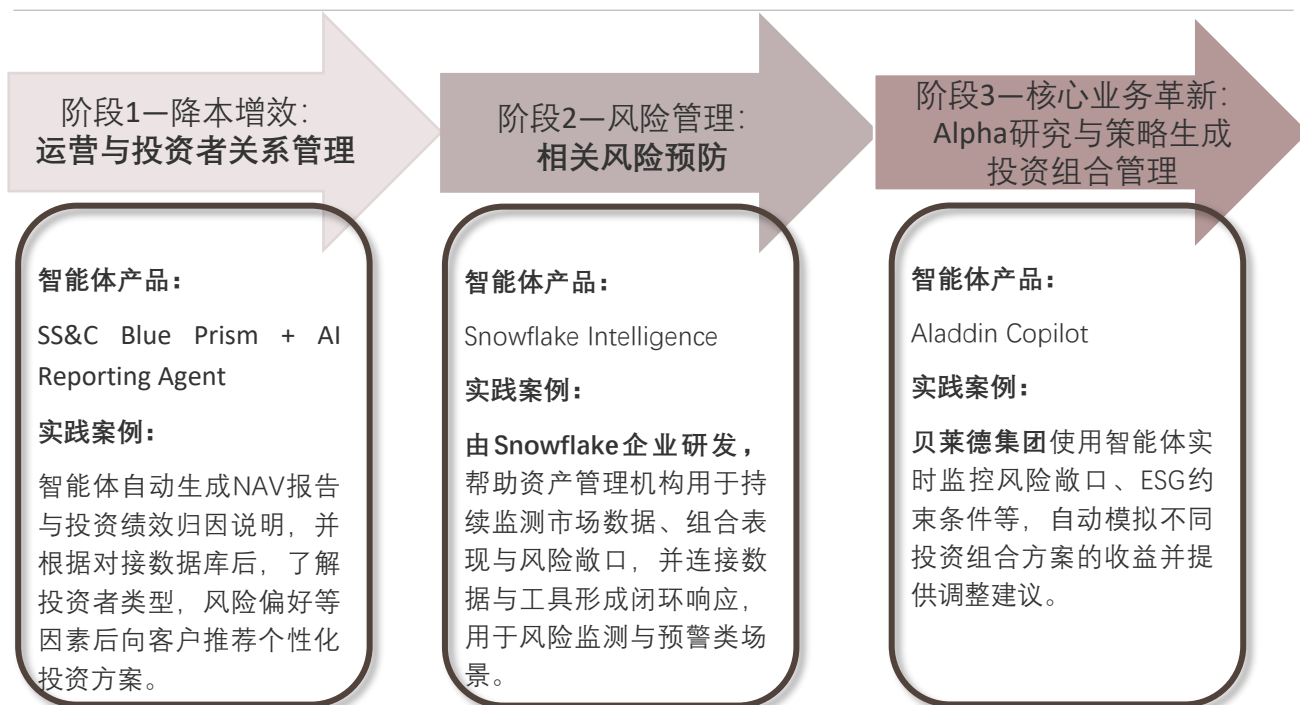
阶段1—降本增效:
运营与投资者关系管理

智能体产品:

SS&C Blue Prism + AI Reporting Agent

实践案例:

智能体自动生成NAV报告与投资绩效归因说明，并根据对接数据库后，了解投资者类型，风险偏好等因素后向客户推荐个性化投资方案。

阶段2—风险管理:
相关风险预防

智能体产品:

Snowflake Intelligence

实践案例:

由Snowflake企业研发，帮助资产管理机构用于持续监测市场数据、组合表现与风险敞口，并连接数据与工具形成闭环响应，用于风险监测与预警类场景。

阶段3—核心业务革新:
Alpha研究与策略生成
投资组合管理

智能体产品:

Aladdin Copilot

实践案例:

贝莱德集团使用智能体实时监控风险敞口、ESG约束条件等，自动模拟不同投资组合方案的收益并提供调整建议。